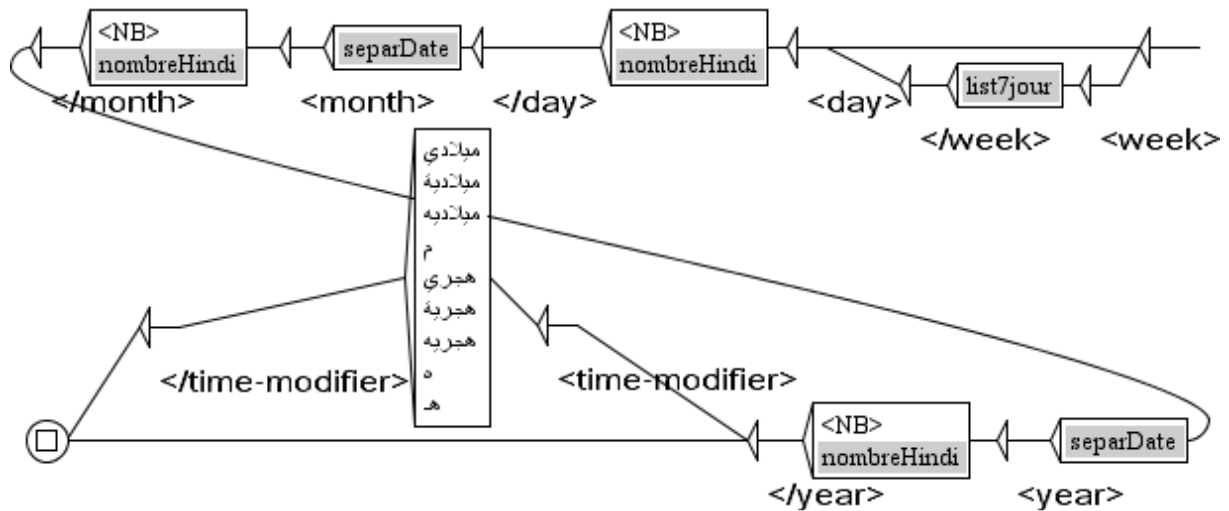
<NB>
nombreHindi
</month>
separDate
<month>
</day>
<NB>
nombreHindi
<day>
list7jour
</week>
<week>
ميلادي
ميلادية
ميلاديه
م
هجري
هجرية
هجريه
ه
هـ
</time-modifier>
<time-modifier>
<NB>
nombreHindi
</year>
separDate
<year>